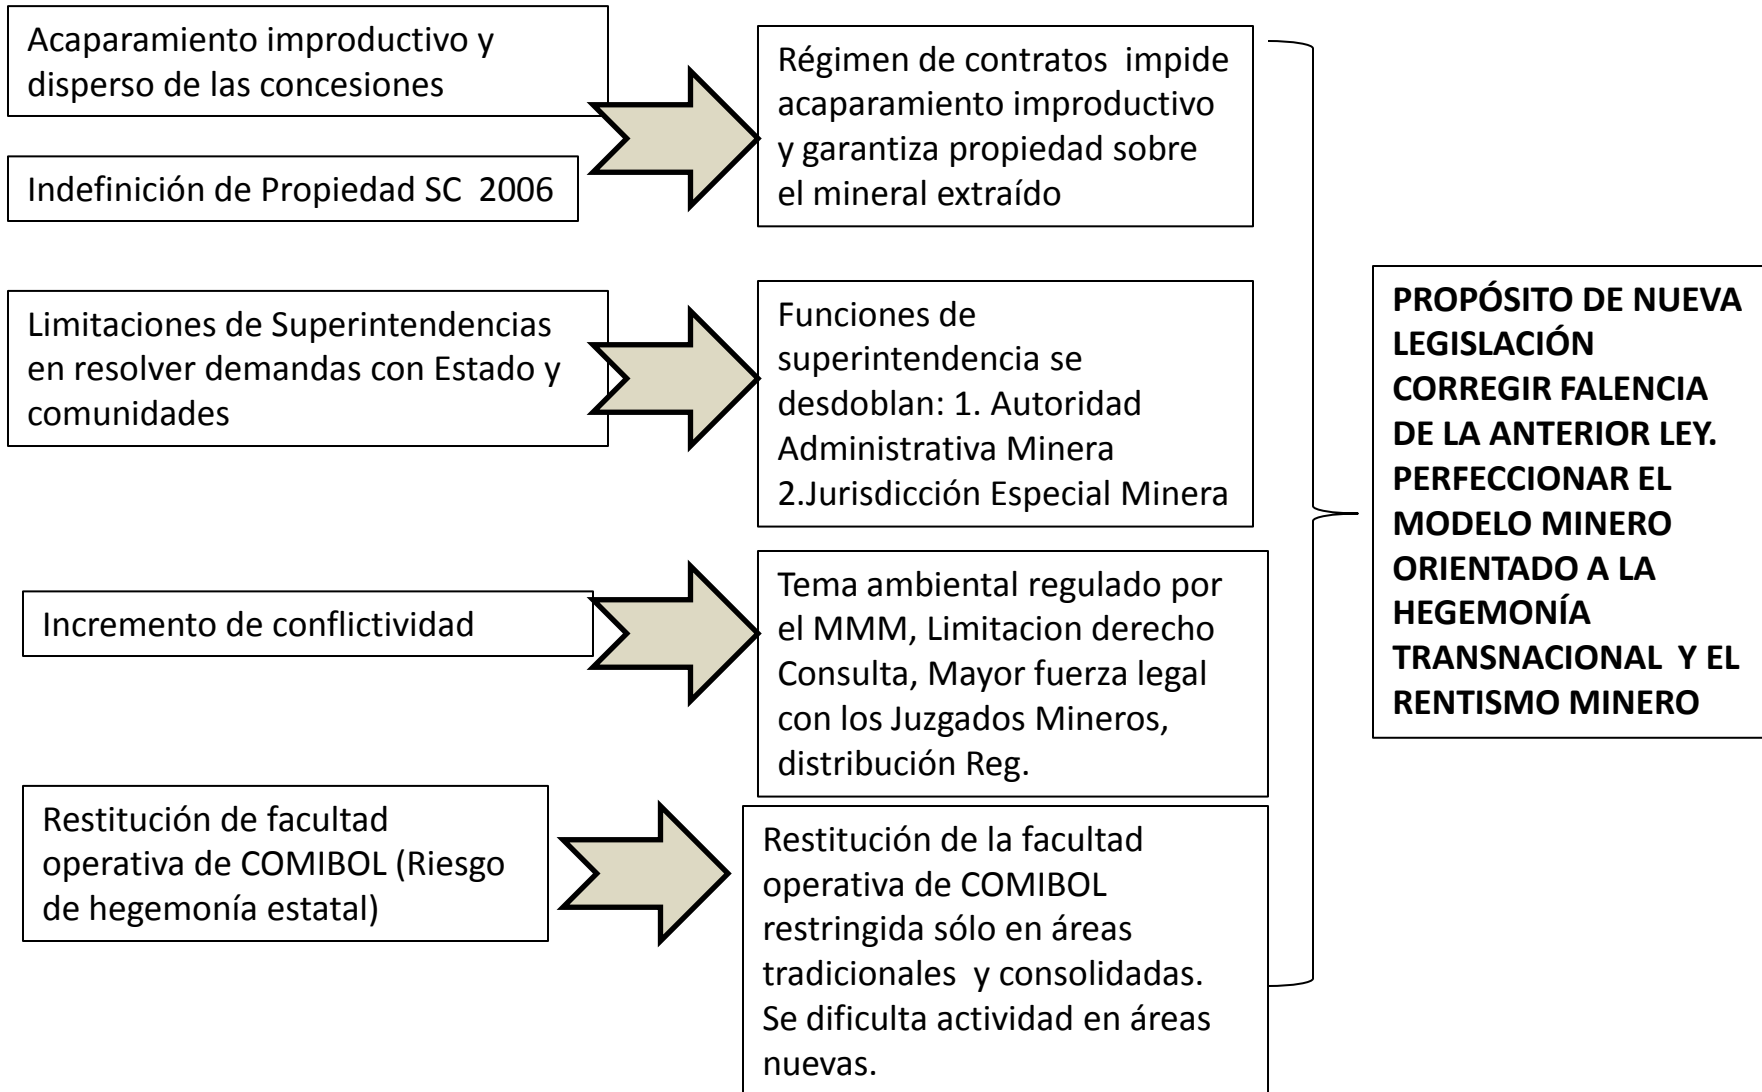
Acaparamiento improductivo y disperso de las concesiones

Indefinición de Propiedad SC 2006

Régimen de contratos impide acaparamiento improductivo y garantiza propiedad sobre el mineral extraído

Limitaciones de Superintendencias en resolver demandas con Estado y comunidades

Funciones de superintendencia se desdoblan: 1. Autoridad Administrativa Minera 2.Jurisdicción Especial Minera

Incremento de conflictividad

Tema ambiental regulado por el MMM, Limitacion derecho Consulta, Mayor fuerza legal con los Juzgados Mineros, distribución Reg.

Restitución de facultad operativa de COMIBOL (Riesgo de hegemonía estatal)

Restitución de la facultad operativa de COMIBOL restringida sólo en áreas tradicionales y consolidadas. Se dificulta actividad en áreas nuevas.

PROPÓSITO DE NUEVA LEGISLACIÓN CORREGIR FALENCIA DE LA ANTERIOR LEY. PERFECCIONAR EL MODELO MINERO ORIENTADO A LA HEGEMONÍA TRANSNACIONAL Y EL RENTISMO MINERO